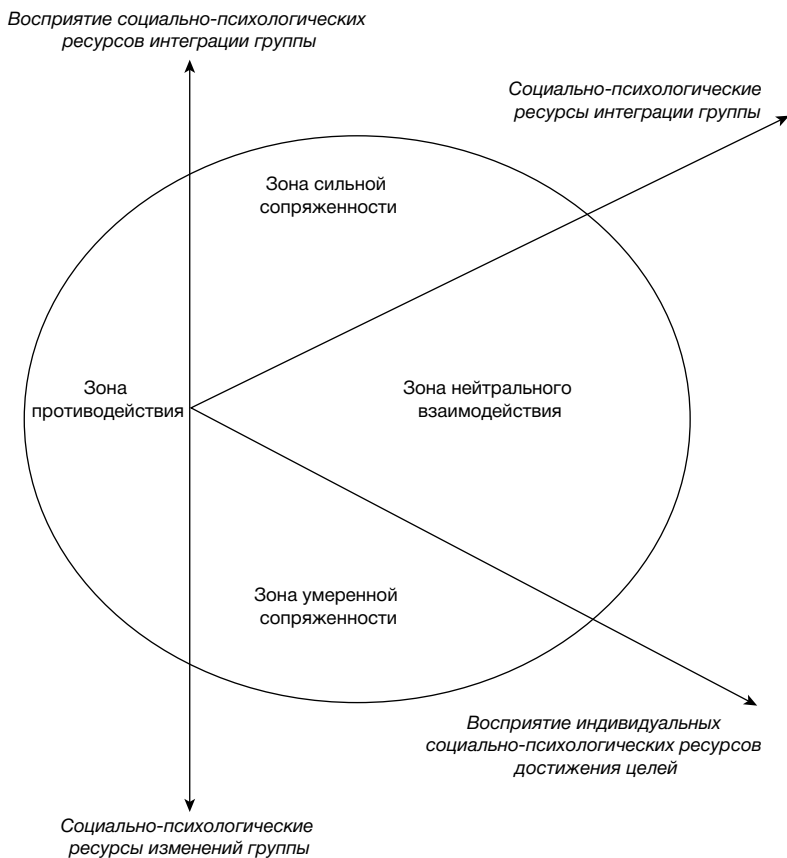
Восприятие социально-психологических ресурсов интеграции группы

Социально-психологические ресурсы интеграции группы

Зона сильной сопряженности

Зона противодействия

Зона нейтрального взаимодействия

Зона умеренной сопряженности

Восприятие индивидуальных социально-психологических ресурсов достижения целей

Социально-психологические ресурсы изменений группы